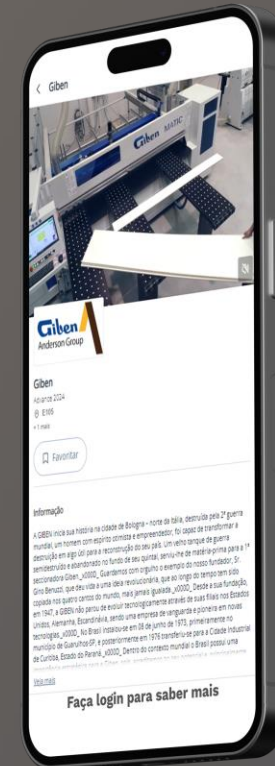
< Giben

Giben MATIC

Giben
Anderson Group

Giben
Advance 2024
E105
+1 mais

Favoritar

Informação

A GIBEN inicia sua história na cidade de Bologna – norte da Itália, destruída pela 2ª guerra mundial, um homem com espírito otimista e empreendedor, foi capaz de transformar a destruição em algo útil para a reconstrução do seu país. Um velho tanque de guerra semidestruído e abandonado no fundo de seu quintal, serviu-lhe de matéria-prima para a 1ª seccionadora Giben_x000D_ Guardamos com orgulho o exemplo do nosso fundador, Sr. Gino Benuzzi, que deu vida a uma ideia revolucionária, que ao longo do tempo tem sido copiada nos quatro cantos do mundo, mais jamais igualada_x000D_ Desde a sua fundação, em 1947, a GIBEN não parou de evoluir tecnologicamente através de suas filiais nos Estados Unidos, Alemanha, Escandinávia, sendo uma empresa de vanguarda e pioneira em novas tecnologias_x000D_ No Brasil instalou-se em 08 de junho de 1973, primeiramente no município de Guarulhos-SP, e posteriormente em 1976 transferiu-se para a Cidade Industrial de Curitiba, Estado do Paraná_x000D_ Dentro do contexto mundial o Brasil possui uma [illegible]

Veja mais

Faça login para saber mais